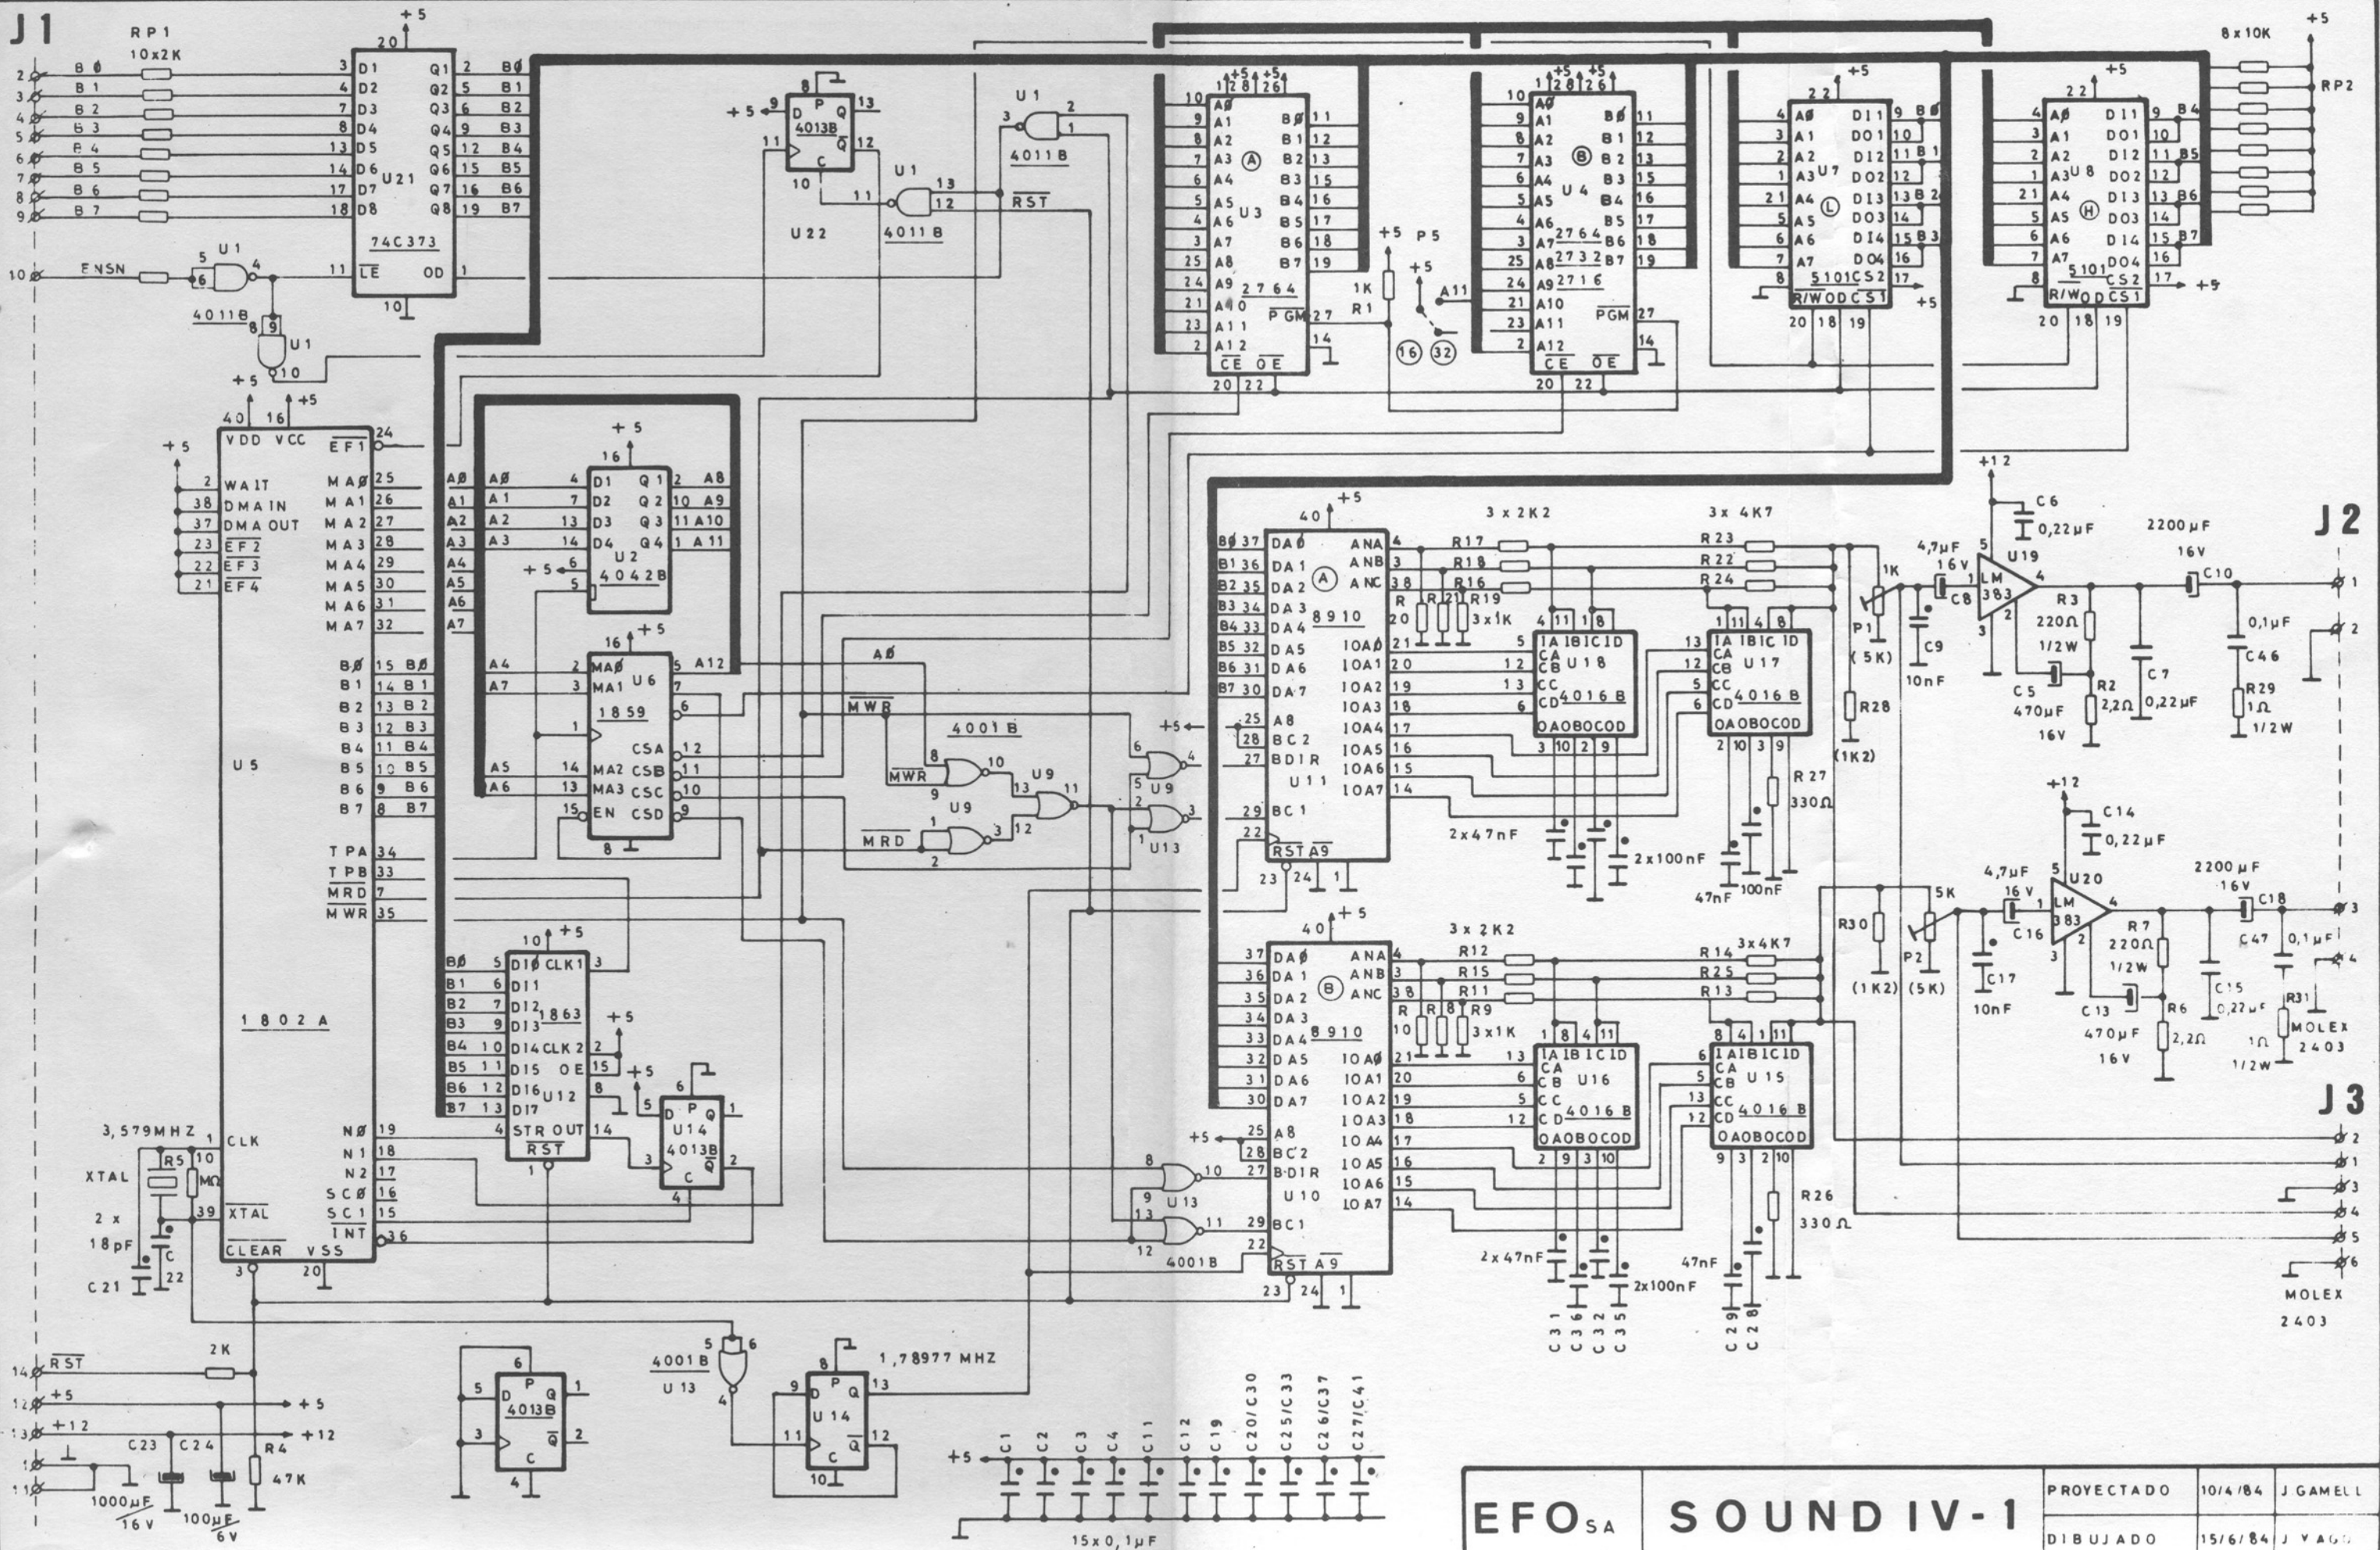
J1

RP1
10x2K

2 B0
3 B1
4 B2
5 B3
6 B4
7 B5
8 B6
9 B7

10 ENSN

+5
20
3 D1 Q1 2 B0
4 D2 Q2 5 B1
7 D3 Q3 6 B2
8 D4 Q4 9 B3
13 D5 Q5 12 B4
14 D6 Q6 15 B5
17 D7 Q7 16 B6
18 D8 Q8 19 B7
U21
74C373
11 LE OD 1
10

U1
5
6
4
4011B
8
9
U1
10

+5 +5
40 16
VDD VCC
EF1 24
+5
2 WAIT
38 DMA IN
37 DMA OUT
23 EF2
22 EF3
21 EF4
MA0 25
MA1 26
MA2 27
MA3 28
MA4 29
MA5 30
MA6 31
MA7 32
B0 15 B0
B1 14 B1
B2 13 B2
B3 12 B3
B4 11 B4
B5 10 B5
B6 9 B6
B7 8 B7
U5
TPA 34
TPB 33
MRD 7
MWR 35
1802A
3,579MHZ
1 CLK
XTAL
R5 10 MΩ
2 x 18pF
C21
C 22
39 XTAL
CLEAR VSS
3 20
N0 19
N1 18
N2 17
SC0 16
SC1 15
INT 36

14 RST 2K
12 +5 +5
13 +12 +12
1
11
C23 C24
R4 47K
1000µF 16V
100µF 6V

8
+5 9 D P Q 13
4013B
11 Q 12
C
10
U22
U1
11 13
12
4011B

U1
3 2
1
4011B
RST

+5
16
4 D1 Q1 2 A8
7 D2 Q2 10 A9
13 D3 Q3 11 A10
14 D4 Q4 1 A11
+5 6
5
U2
4042B
A0 A0
A1 A1
A2 A2
A3 A3
A4
A5
A6
A7

16 +5
A4 2 MA0 5 A12
A7 3 MA1 7
U6
1859 6
1
CSA 12
A5 14 MA2 CSB 11
A6 13 MA3 CSC 10
15 EN CSD 9
8

A0
MWR
4001B
8 10
MWR 9 U9
13 11
12
U9
MRD 1 3
2
6 4
5 U9
2 3
1 U13

10 +5
B0 5 D10 CLK1 3
B1 6 D11
B2 7 D12 1863
B3 9 D13 +5
B4 10 D14 CLK2 2
B5 11 D15 OE 15
B6 12 D16 8
B7 13 D17 U12
4 STR OUT 14
RST
1

+5
6
5 D P Q 1
U14
4013B
3 C Q 2
4

6
5 D P Q 1
4013B
3 C Q 2
4

5 6
4001B
U13
4

8 1,78977 MHZ
9 D P Q 13
U14
11 C Q 12
10

+5 C1 C2 C3 C4 C11 C12 C19 C20/C30 C25/C33 C26/C37 C27/C41
15x0,1µF

1 28 +5 +5 26
10 A0 B0 11
9 A1 B1 12
8 A2 B2 13
7 A3 (A) B3 15
6 A4 B3 15
5 A5 B4 16
4 A6 U3 B5 17
3 A7 B6 18
25 A8 B7 19
24 A9 2764
21 A10
23 A11 PGM 27
2 A12 14
CE OE
20 22

+5 P5
1K +5
R1 A11
16 32

1 28 +5 +5 26
10 A0 B0 11
9 A1 B1 12
8 A2 (B) B2 13
7 A3 B3 15
6 A4 B4 16
5 A5 U4 B5 17
4 A6 2764 B6 18
3 A7 2732 B7 19
25 A8 2716
24 A9
21 A10
23 A11 PGM 27
2 A12 14
CE OE
20 22

+5
22
4 A0 DI1 9 B0
3 A1 DO1 10
2 A2 DI2 11 B1
1 A3 U7 DO2 12
21 A4 (L) DI3 13 B2
5 A5 DO3 14
6 A6 DI4 15 B3
7 A7 DO4 16
8 5101 CS2 17
R/W OD CS1 +5
20 18 19

+5
22
4 A0 DI1 9 B4
3 A1 DO1 10
2 A2 DI2 11 B5
1 A3 U8 DO2 12
21 A4 (H) DI3 13 B6
5 A5 DO3 14
6 A6 DI4 15 B7
7 A7 DO4 16
5101 CS2
R/W OD CS1 17 +5
20 18 19

8x10K +5
RP2

+5
40
B0 37 DA0 ANA 4
B1 36 DA1 ANB 3
B2 35 DA2 (A) ANC 38
B3 34 DA3
B4 33 DA4 8910
B5 32 DA5 IOA0 21
B6 31 DA6 IOA1 20
B7 30 DA7 IOA2 19
+5 25 A8 IOA3 18
28 BC2 IOA4 17
27 BDIR IOA5 16
U11 IOA6 15
29 BC1 IOA7 14
22
RST A9
23 24 1

3x2K2
R17
R18
R16
R R21 R19
20 3x1K
2x47nF

4 11 18
5 1A 1B 1C 1D
12 CA
13 CB U18
6 CC
CD 4016B
0A 0B 0C 0D
3 10 2 9
2x100nF

3x4K7
R23
R22
R24
1 11 4 8
13 1A 1B 1C 1D
12 CA
5 CB U17
6 CC
CD 4016B
0A 0B 0C 0D
2 10 3 9
47nF 100nF
R27 330Ω

1K
P1 (5K)
R28 (1K2)
4,7µF 16V
C8
C9 10nF
+12
C6 0,22µF
5
U19
1 LM 383 4
3 2
R3 220Ω 1/2W
C5 470µF 16V
R2 2,2Ω
C7 0,22µF
2200µF 16V
C10
0,1µF
C46
R29 1Ω 1/2W

J2
1
2

+5
40
37 DA0 ANA 4
36 DA1 ANB 3
35 DA2 (B) ANC 38
34 DA3
33 DA4 8910
32 DA5 IOA0 21
31 DA6 IOA1 20
30 DA7 IOA2 19
IOA3 18
+5 25 A8 IOA4 17
28 BC2 IOA5 16
27 B·DIR IOA6 15
U10 IOA7 14
29 BC1
22
RST A9
23 24 1

8 10
9 U13
13 11
12
4001B

3x2K2
R12
R15
R11
R R8 R9
10 3x1K
2x47nF
C31 C36 C32 C35
2x100nF

1 8 4 11
13 1A 1B 1C 1D
6 CA
5 CB U16
12 CC
CD 4016B
0A 0B 0C 0D
2 9 3 10

R14 3x4K7
R25
R13
8 4 1 11
6 1A 1B 1C 1D
5 CA
13 CB U15
12 CC
CD 4016B
0A 0B 0C 0D
9 3 2 10
47nF
C29 C28
R26 330Ω

R30 (1K2)
5K
P2 (5K)
C17 10nF
4,7µF 16V
C16
+12
C14 0,22µF
5
U20
1 LM 383 4
3 2
R7 220Ω 1/2W
C13 470µF 16V
R6 2,2Ω
C15 0,22µF
2200µF 16V
C18
C47 0,1µF
R31 1Ω 1/2W
MOLEX 2403
3
4

J3
2
1
3
4
5
6
MOLEX
2403

EFO SA
SOUND IV-1
PROYECTADO 10/4/84 J GAMELL
DIBUJADO 15/6/84 J. YAG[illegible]